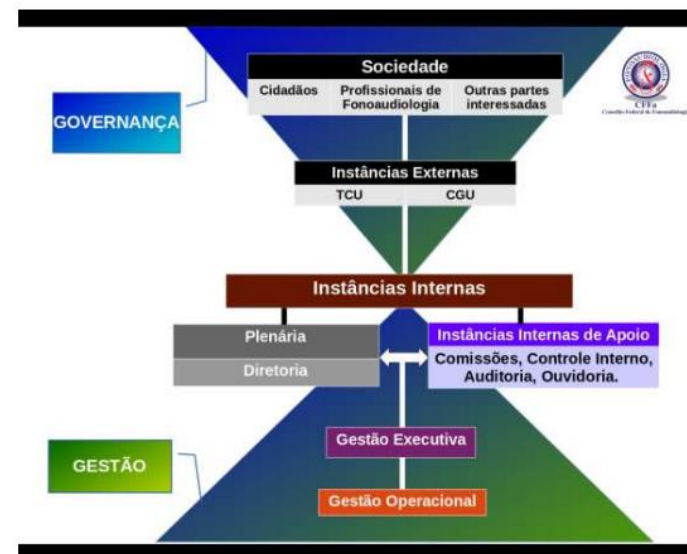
Sociedade

Cidadãos

Profissionais de Fonoaudiologia

Outras partes interessadas

CFFa
Conselho Federal de Fonoaudiologia

GOVERNANÇA

Instâncias Externas

TCU

CGU

Instâncias Internas

Plenária

Diretoria

Instâncias Internas de Apoio

Comissões, Controle Interno, Auditoria, Ouvidoria.

Gestão Executiva

GESTÃO

Gestão Operacional